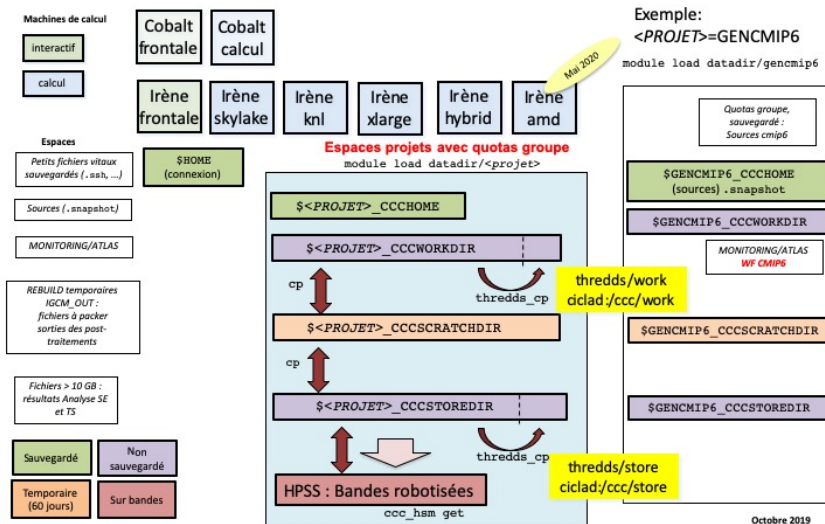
Machines de calcul

interactif

calcul

Cobalt frontale

Cobalt calcul

Irène frontale

Irène skylake

Irène knl

Irène xlarge

Irène hybrid

Irène amd

Mai 2020

Exemple:
<*PROJET*>=GENCMIP6

module load datadir/gencmip6

Espaces

Petits fichiers vitaux sauvegardés (.ssh, ...)

Sources (.snapshot)

MONITORING/ATLAS

REBUILD temporaires IGCM_OUT : fichiers à packer sorties des post-traitements

Fichiers > 10 GB : résultats Analyse SE et TS

$HOME (connexion)

Espaces projets avec quotas groupe

module load datadir/<projet>

$<*PROJET*>_CCCHOME

$<*PROJET*>_CCCWORKDIR

cp

thredds_cp

thredds/work
ciclad:/ccc/work

$<*PROJET*>_CCCSCRATCHDIR

cp

$<*PROJET*>_CCCSTOREDIR

thredds_cp

thredds/store
ciclad:/ccc/store

HPSS : Bandes robotisées

ccc_hsm get

Quotas groupe, sauvegardé : Sources cmip6

$GENCMIP6_CCCHOME (sources) .snapshot

$GENCMIP6_CCCWORKDIR

MONITORING/ATLAS
WF CMIP6

$GENCMIP6_CCCSCRATCHDIR

$GENCMIP6_CCCSTOREDIR

Sauvegardé

Non sauvegardé

Temporaire (60 jours)

Sur bandes

Octobre 2019